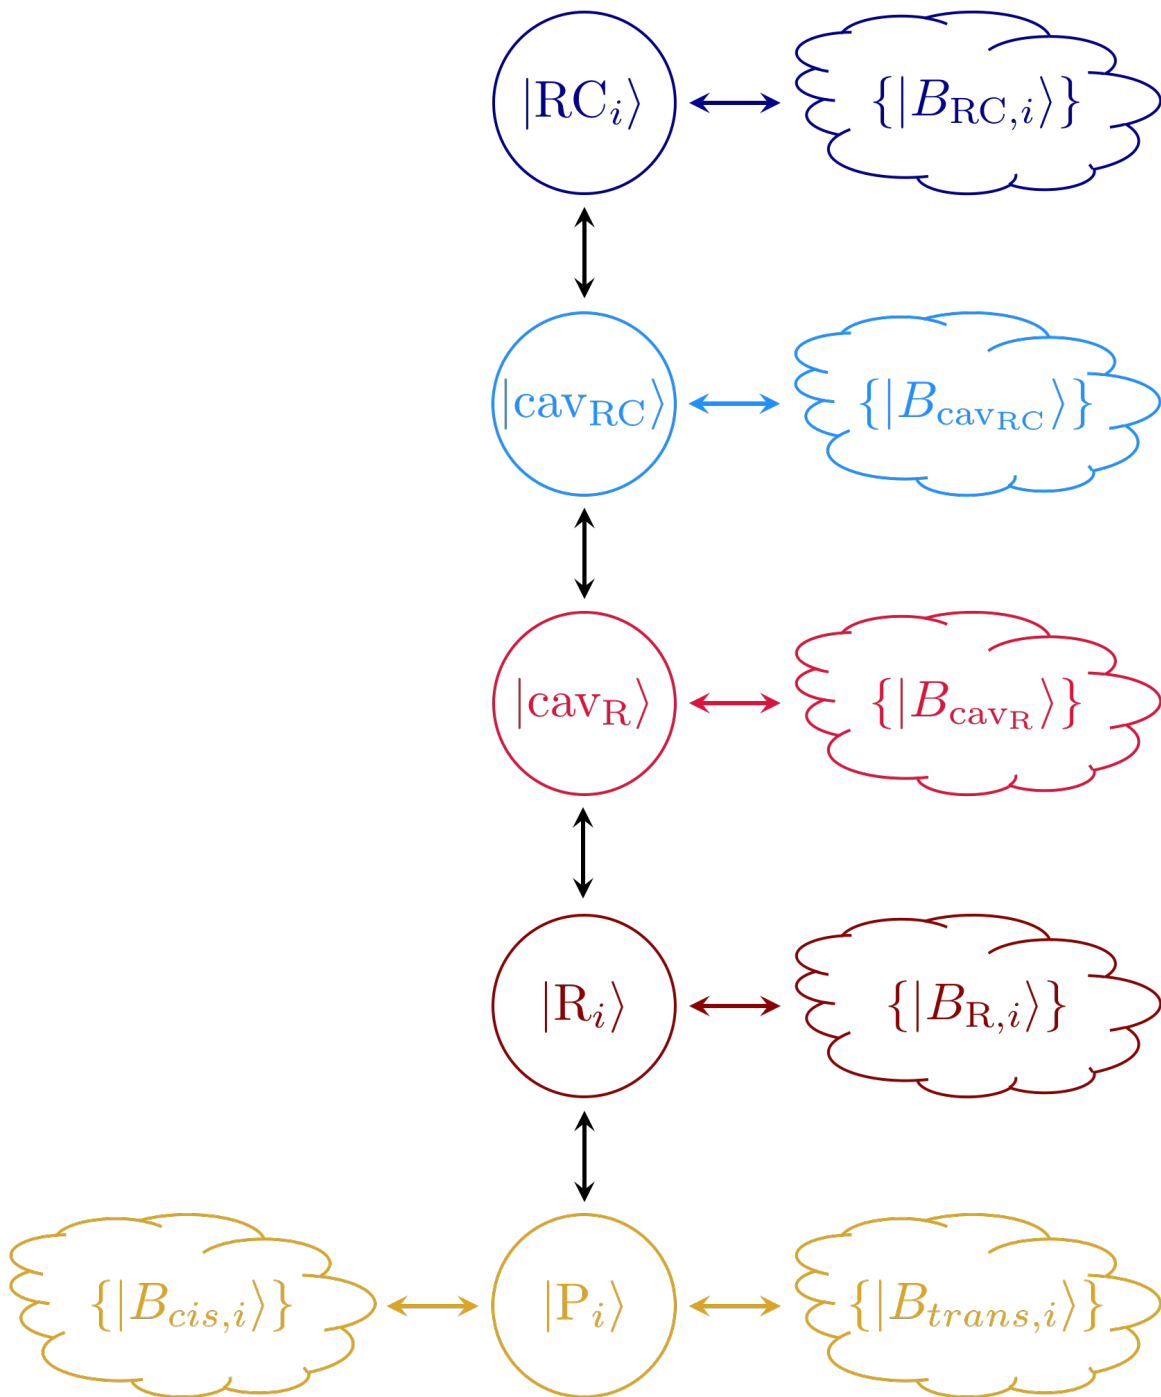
$|\mathrm{RC}_i\rangle$

$\{|B_{\mathrm{RC},i}\rangle\}$

$|\mathrm{cav}_{\mathrm{RC}}\rangle$

$\{|B_{\mathrm{cav}_{\mathrm{RC}}}\rangle\}$

$|\mathrm{cav}_{\mathrm{R}}\rangle$

$\{|B_{\mathrm{cav}_{\mathrm{R}}}\rangle\}$

$|\mathrm{R}_i\rangle$

$\{|B_{\mathrm{R},i}\rangle\}$

$\{|B_{cis,i}\rangle\}$

$|\mathrm{P}_i\rangle$

$\{|B_{trans,i}\rangle\}$